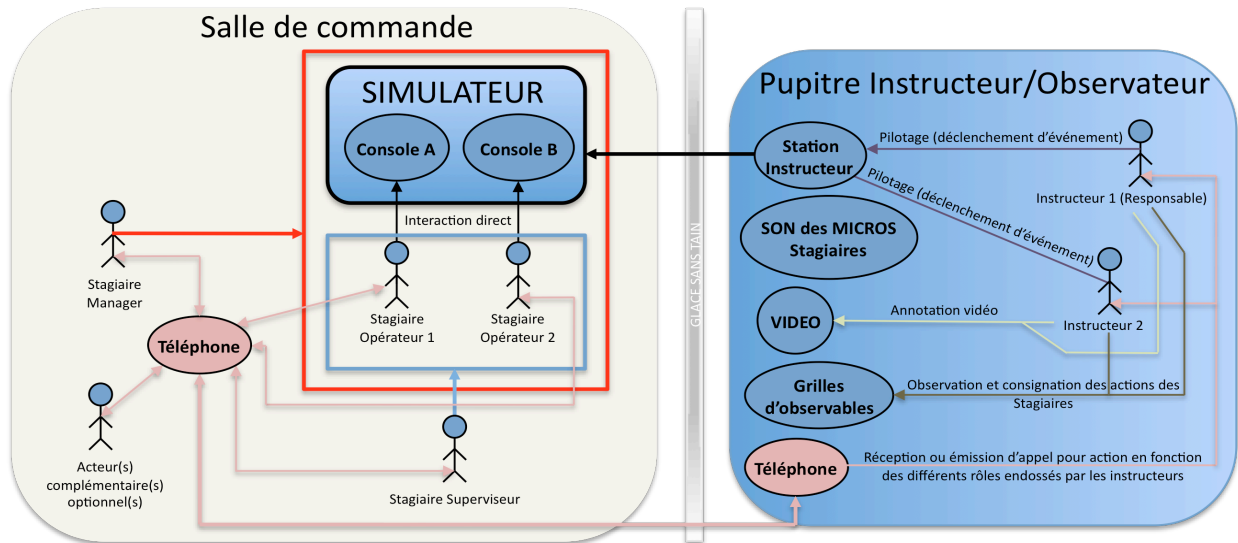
Salle de commande

SIMULATEUR

Console A

Console B

Interaction direct

Stagiaire Manager

Téléphone

Stagiaire Opérateur 1

Stagiaire Opérateur 2

Acteur(s) complémentaire(s) optionnel(s)

Stagiaire Superviseur

GLACE SANS TAIN

Pupitre Instructeur/Observateur

Station Instructeur

Pilotage (déclenchement d'événement)

Pilotage (déclenchement d'événement)

Instructeur 1 (Responsable)

SON des MICROS Stagiaires

VIDEO

Annotation vidéo

Instructeur 2

Grilles d'observables

Observation et consignation des actions des Stagiaires

Téléphone

Réception ou émission d'appel pour action en fonction des différents rôles endossés par les instructeurs